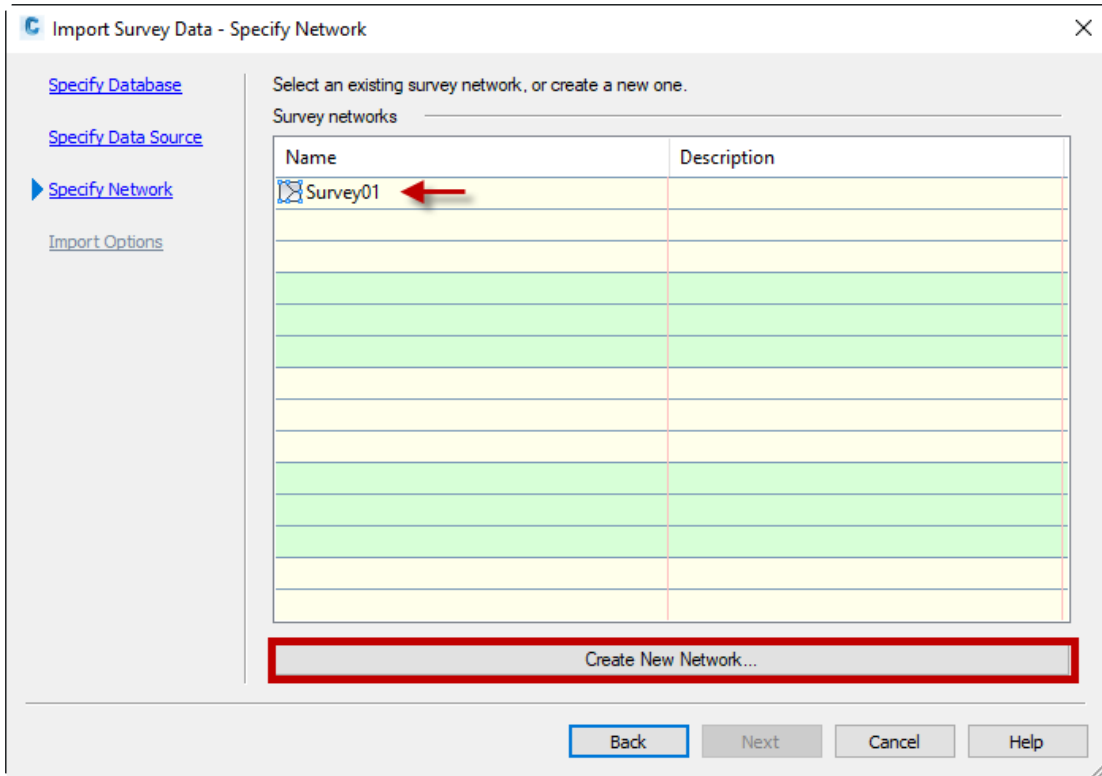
Import Survey Data - Specify Network

Specify Database

Specify Data Source

Specify Network

Import Options

Select an existing survey network, or create a new one.

Survey networks

| Name | Description |
|---|---|
| Survey01 | |

Create New Network...

Back
Next
Cancel
Help